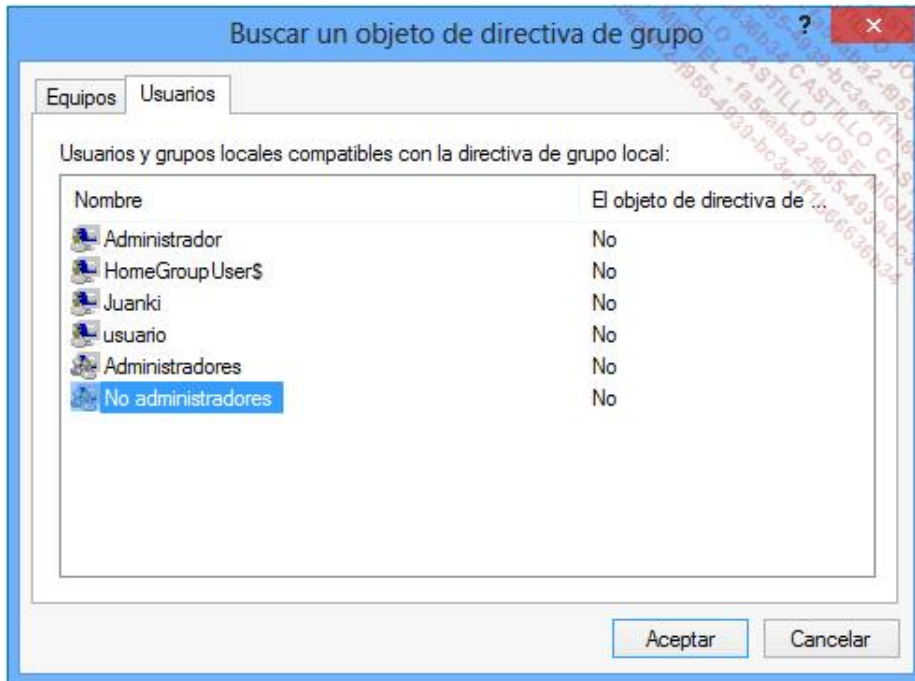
Buscar un objeto de directiva de grupo

?

×

Equipos | Usuarios

Usuarios y grupos locales compatibles con la directiva de grupo local:

| Nombre | El objeto de directiva de ... |
|---|---|
| Administrador | No |
| HomeGroupUser$ | No |
| Juanki | No |
| usuario | No |
| Administradores | No |
| No administradores | No |

Aceptar | Cancelar

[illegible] MIGUEL - CASTILLO JOSE MIGUEL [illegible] fa5eaba2-f855-4939-bc3e-ff1566636b34 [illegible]